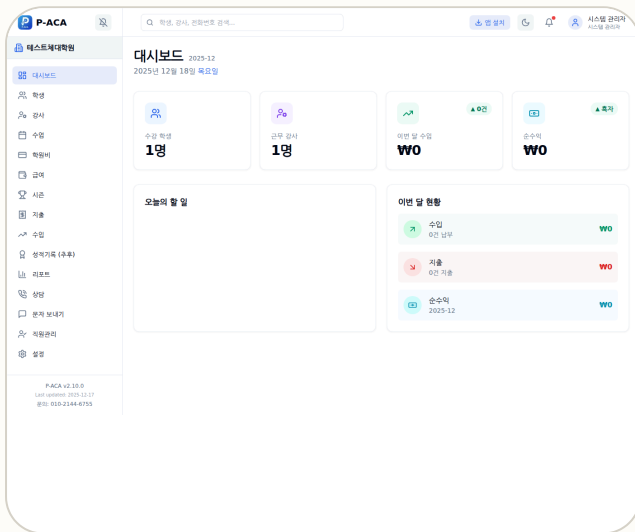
P-ACA

학생, 강사, 전화번호 검색...

앱 설치

시스템 관리자
시스템 관리자

테스트체대학원

대시보드
학생
강사
수업
학원비
급여
시즌
지출
수입
성적기록 (추후)
리포트
상담
문자 보내기
직원관리
설정

P-ACA v2.10.0
Last updated: 2025-12-17
문의: 010-2144-6755

대시보드 2025-12
2025년 12월 18일 목요일

수강 학생
1명

근무 강사
1명

▲0건
이번 달 수입
₩0

▲흑자
순수익
₩0

오늘의 할 일

이번 달 현황

수입
0건 납부
₩0

지출
0건 지출
₩0

순수익
2025-12
₩0